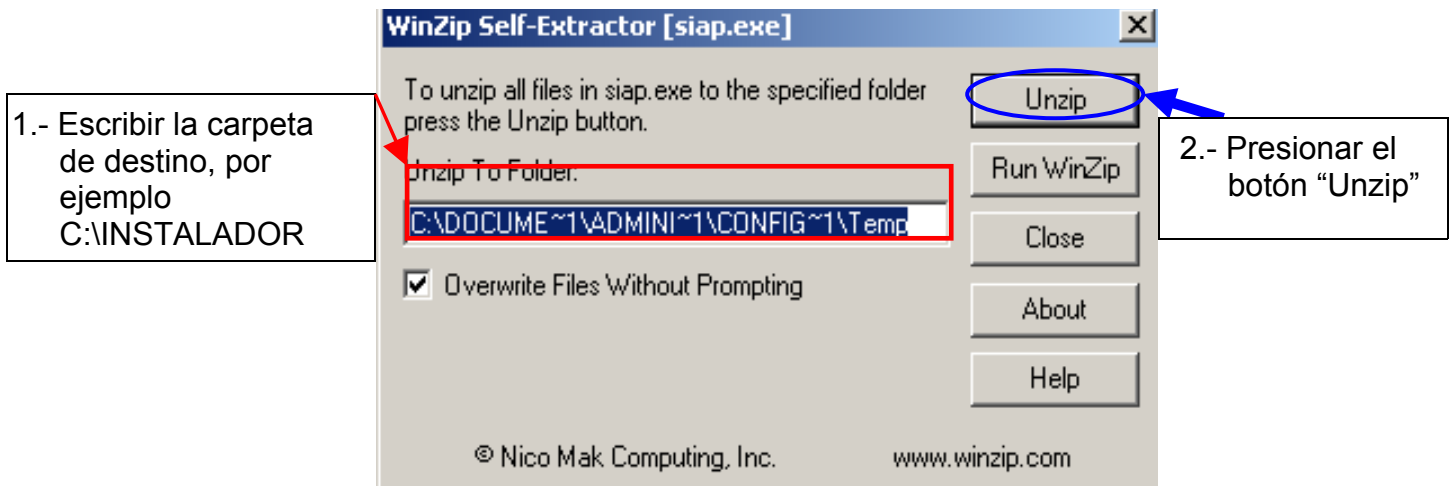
WinZip Self-Extractor [siap.exe]

×

1.- Escribir la carpeta de destino, por ejemplo C:\INSTALADOR

To unzip all files in siap.exe to the specified folder press the Unzip button.

Unzip To Folder:

C:\DOCUME~1\ADMINI~1\CONFIG~1\Temp

Overwrite Files Without Prompting

Unzip

Run WinZip

Close

About

Help

2.- Presionar el botón “Unzip”

© Nico Mak Computing, Inc.

www.winzip.com